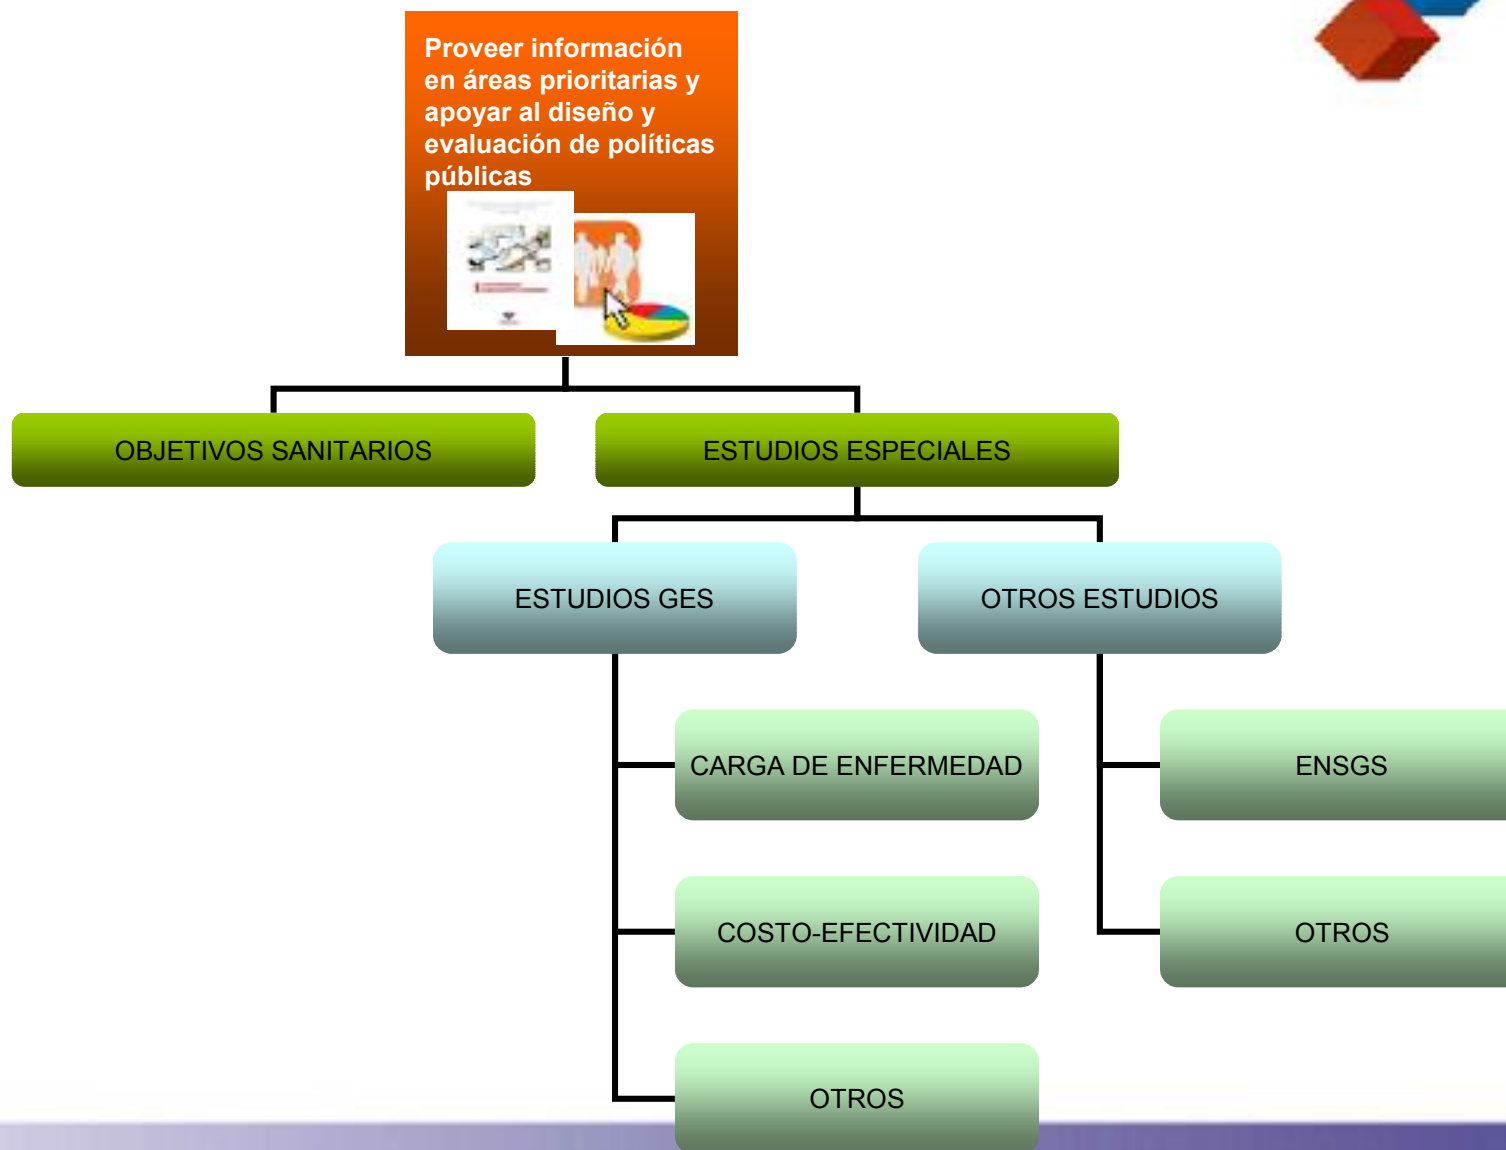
Proveer información en áreas prioritarias y apoyar al diseño y evaluación de políticas públicas

OBJETIVOS SANITARIOS

ESTUDIOS ESPECIALES

ESTUDIOS GES

OTROS ESTUDIOS

CARGA DE ENFERMEDAD

COSTO-EFECTIVIDAD

OTROS

ENSGS

OTROS